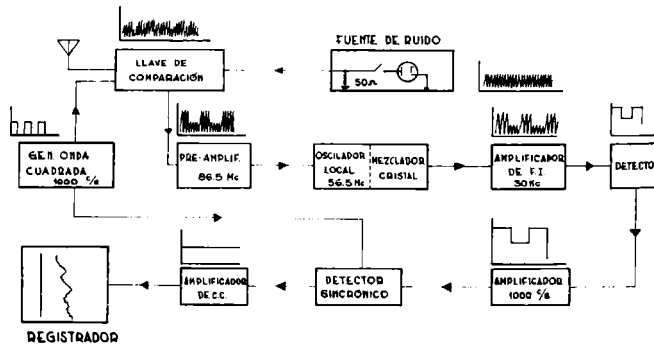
FUENTE DE RUIDO

LLAVE DE COMPARACIÓN

50Ω

GEN. ONDA CUADRADA 1000 c/s

PRE-AMPLIF. 86.5 Mc

OSCILADOR LOCAL 56.5 Mc

MEZCLADOR CRISTAL

AMPLIFICADOR DE F.I. 30 Mc

DETECTOR

AMPLIFICADOR DE C.C.

DETECTOR SINCRONICO

AMPLIFICADOR 1000 c/s

REGISTRADOR